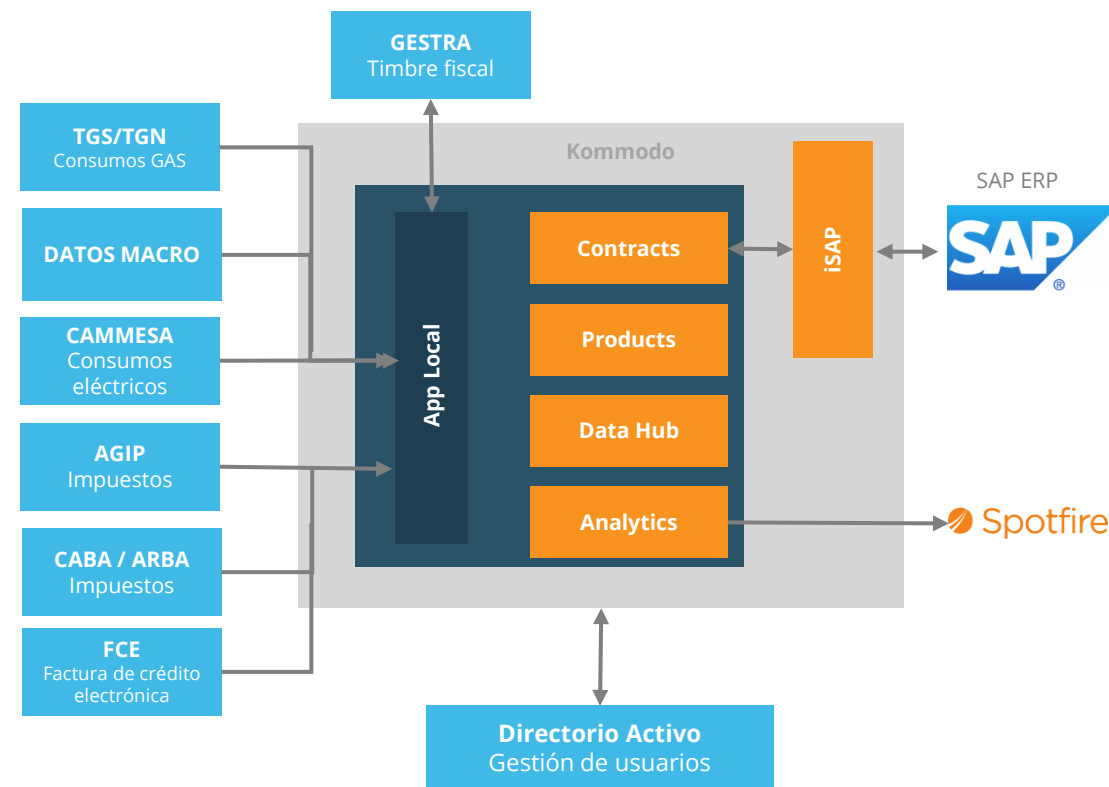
GESTRA
Timbre fiscal

TGS/TGN
Consumos GAS

DATOS MACRO

CAMMESA
Consumos eléctricos

AGIP
Impuestos

CABA / ARBA
Impuestos

FCE
Factura de crédito electrónica

Kommodo

App Local

Contracts

Products

Data Hub

Analytics

iSAP

SAP ERP

SAP®

Spotfire

Directorio Activo
Gestión de usuarios